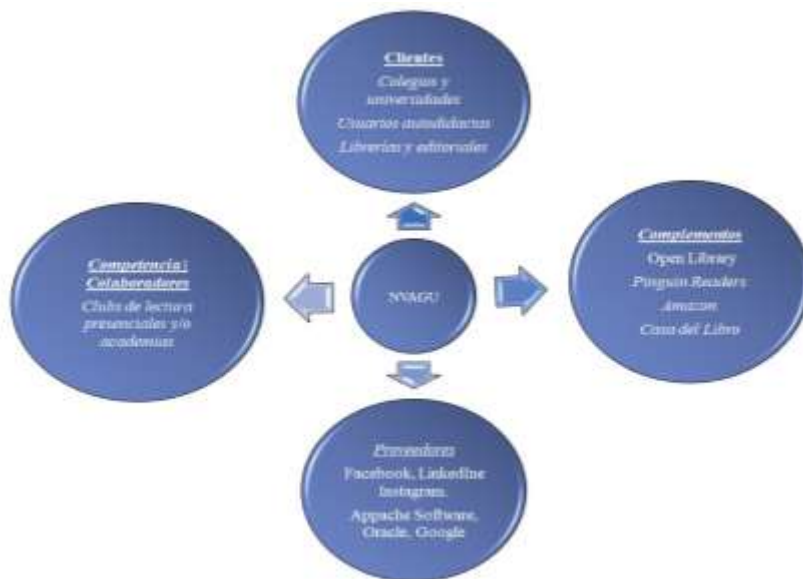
Clientes

Colegios y universidades

Usuarios autodidactas

Librerías y editoriales

Competencia | Colaboradores

Clubs de lectura presenciales y/o academias

NVAGU

Complementos

Open Library

Penguin Readers

Amazon

Casa del Libro

Proveedores

Facebook, Linkedine Instagram.

Appache Software, Oracle, Google